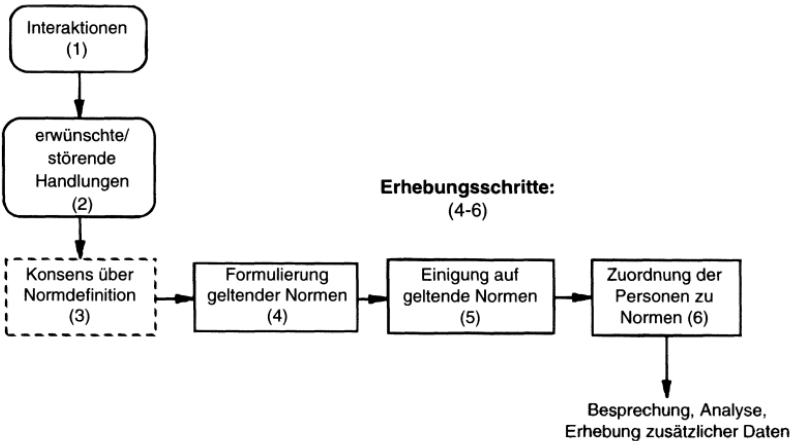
Interaktionen
(1)

erwünschte/
störende
Handlungen
(2)

Erhebungsschritte:
(4-6)

Konsens über
Normdefinition
(3)

Formulierung
geltender Normen
(4)

Einigung auf
geltende Normen
(5)

Zuordnung der
Personen zu
Normen (6)

Besprechung, Analyse,
Erhebung zusätzlicher Daten